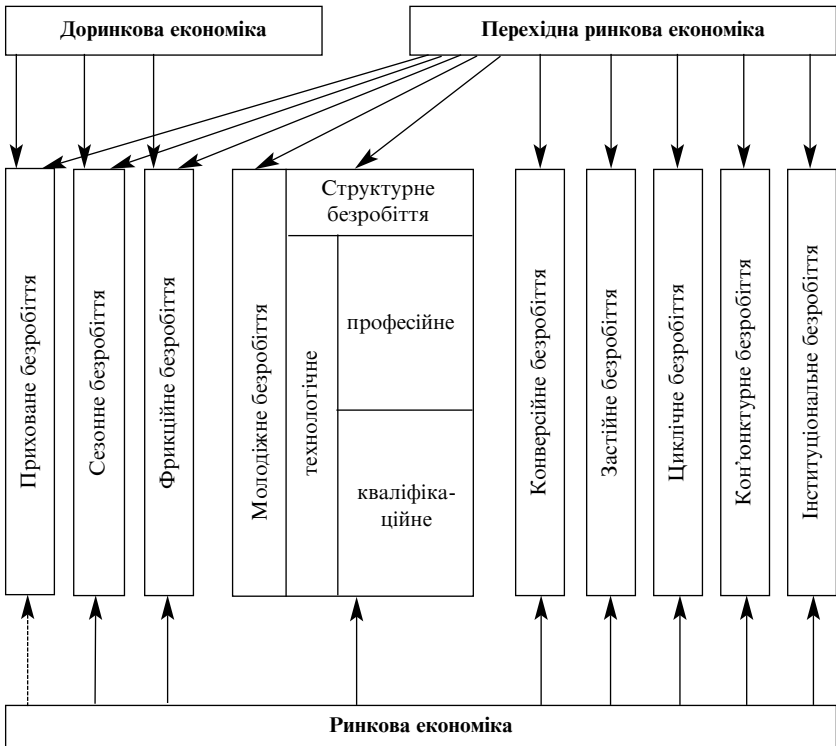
Доринкова економіка

Перехідна ринкова економіка

Приховане безробіття

Сезонне безробіття

Фрикційне безробіття

Молодіжне безробіття

Структурне безробіття

технологічне

професійне

кваліфікаційне

Конверсійне безробіття

Застійне безробіття

Циклічне безробіття

Кон'юнктурне безробіття

Інституціональне безробіття

Ринкова економіка